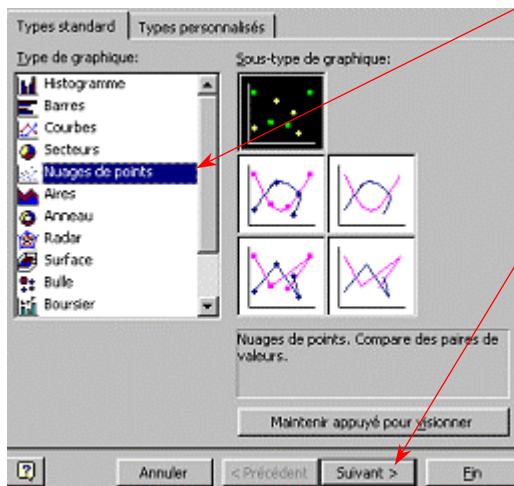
Types standard | Types personnalisés

Type de graphique:

Histogramme
Barres
Courbes
Secteurs
Nuages de points
Aires
Anneau
Radar
Surface
Bulle
Boursier

Sous-type de graphique:

Nuages de points. Compare des paires de valeurs.

Maintenir appuyé pour visionner

?
Annuler
< Précédent
Suivant >
Fin